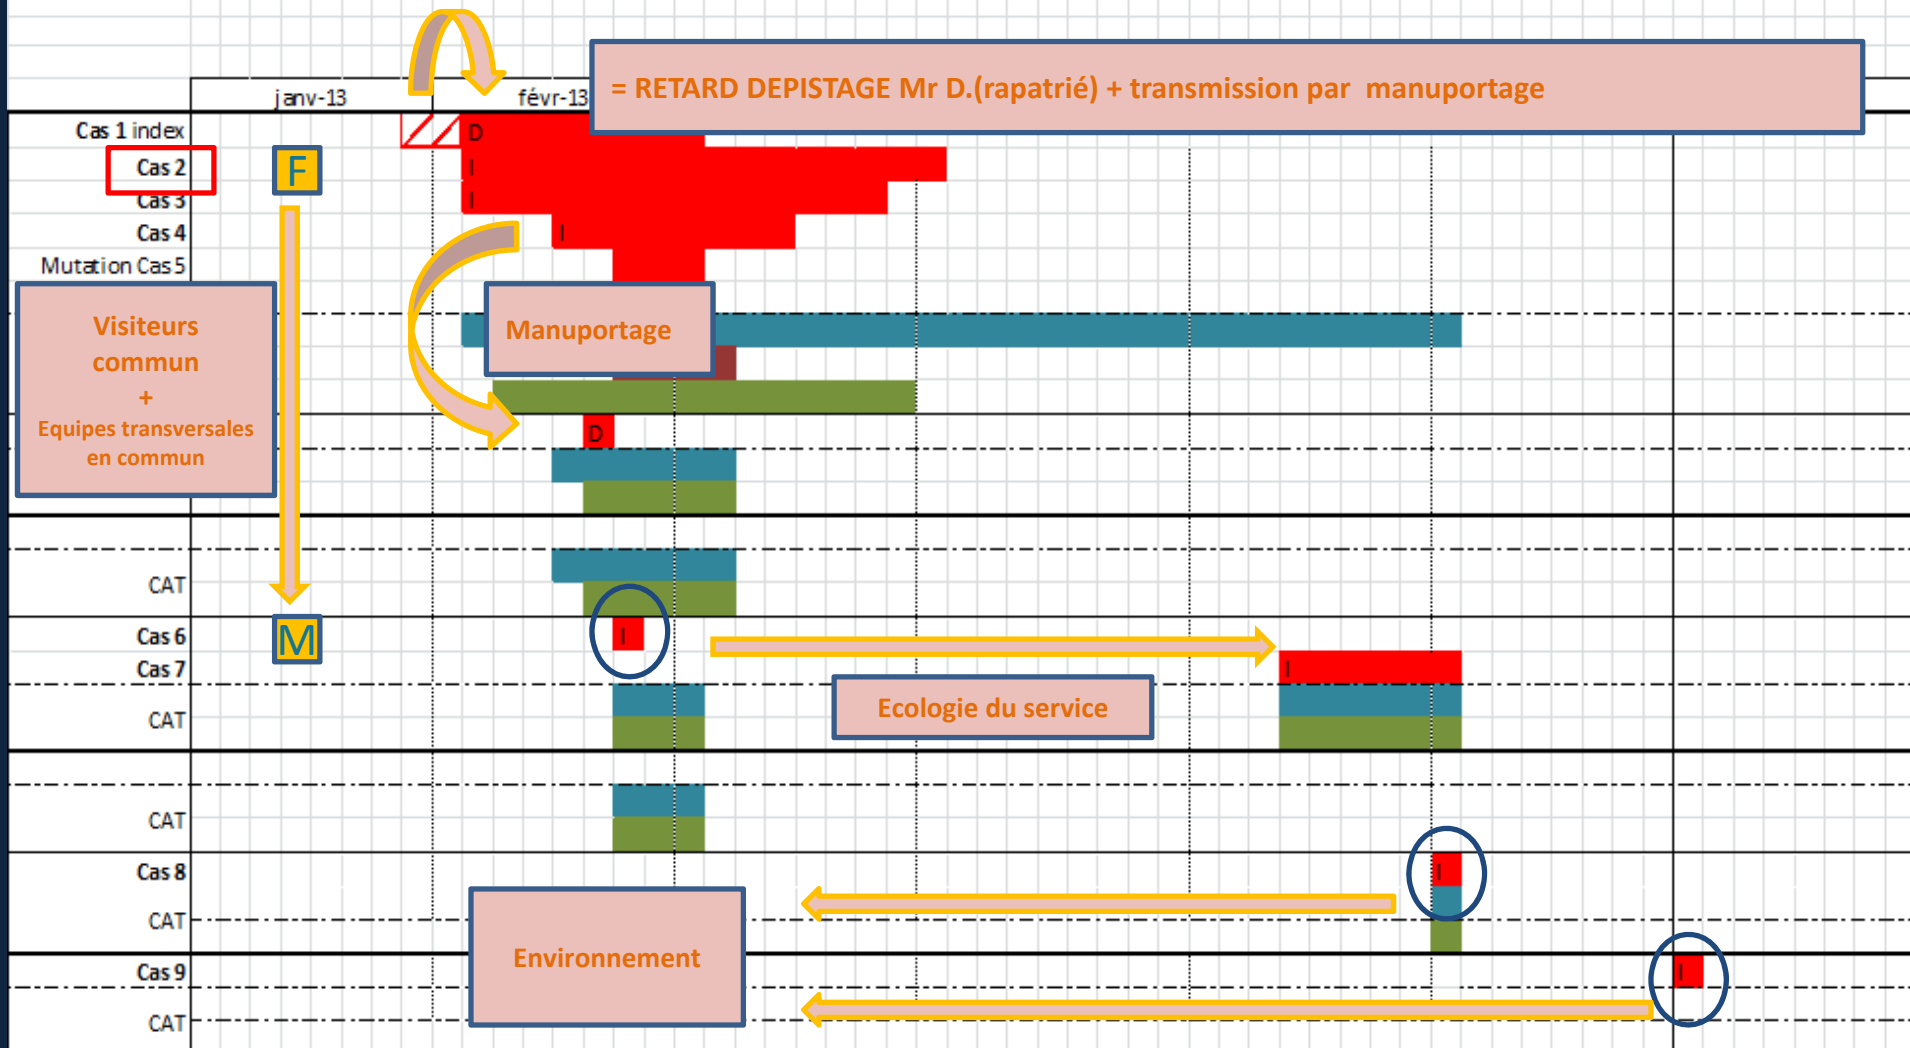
janv-13

févr-13

= RETARD DEPISTAGE Mr D.(rapatrié) + transmission par manuportage

Cas 1 index
D

Cas 2
F
I

Cas 3
I

Cas 4
I

Mutation Cas 5

Visiteurs commun + Equipes transversales en commun

Manuportage

D

CAT

Cas 6
M
I

Cas 7
I

CAT

Ecologie du service

CAT

Cas 8
I

CAT

Environnement

Cas 9
I

CAT